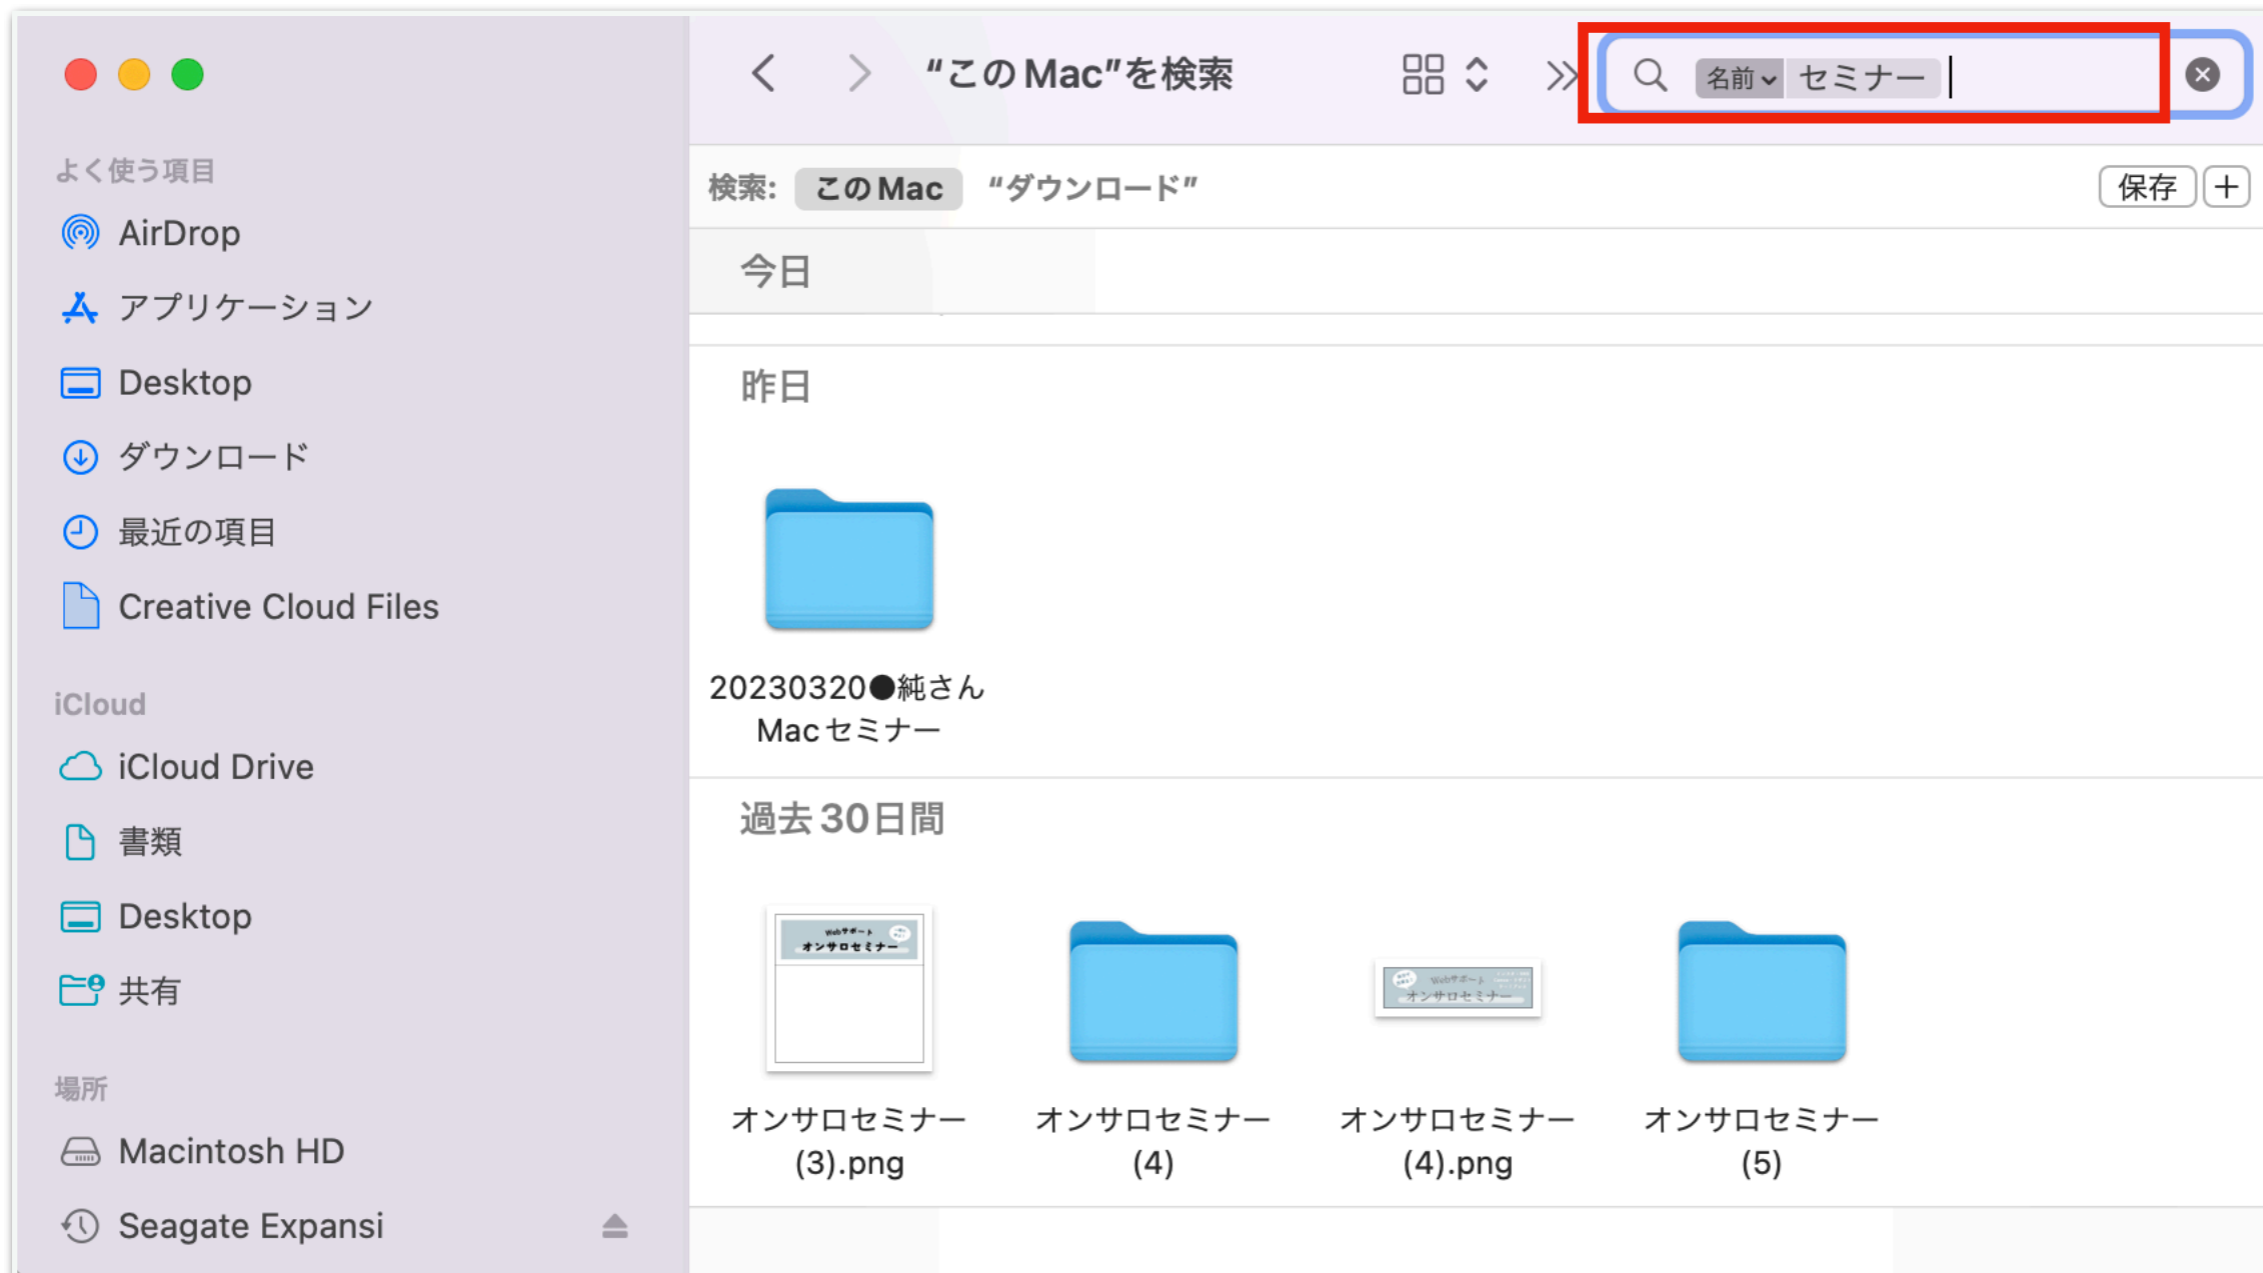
“この Mac”を検索

名前 セミナー

よく使う項目

AirDrop

アプリケーション

Desktop

ダウンロード

最近の項目

Creative Cloud Files

iCloud

iCloud Drive

書類

Desktop

共有

場所

Macintosh HD

Seagate Expansi

検索: この Mac “ダウンロード”

保存 +

今日

昨日

20230320●純さん Mac セミナー

過去 30日間

Webサポート オンサロセミナー

オンサロセミナー (3).png

オンサロセミナー (4)

オンサロセミナー (4).png

オンサロセミナー (5)